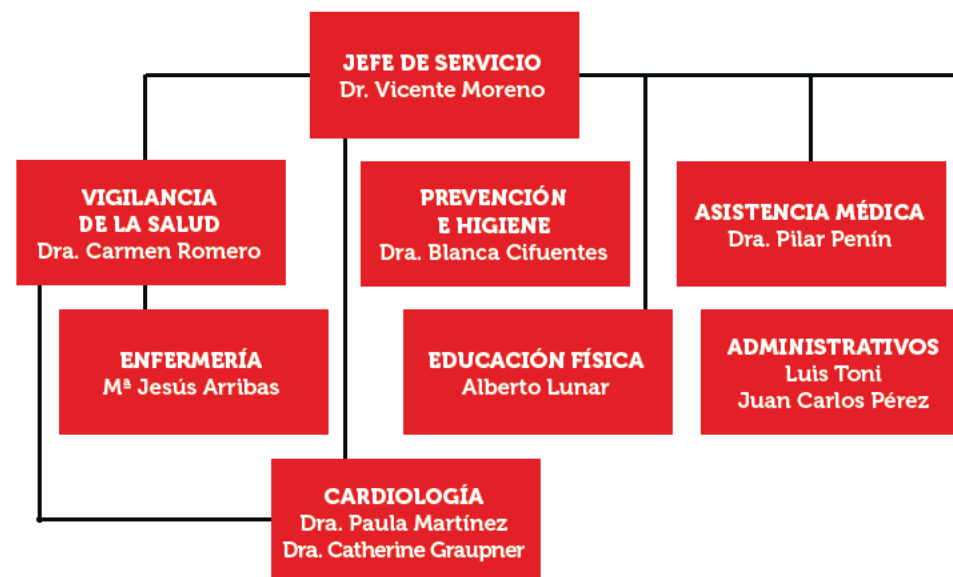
JEFE DE SERVICIO
Dr. Vicente Moreno

VIGILANCIA DE LA SALUD
Dra. Carmen Romero

PREVENCIÓN E HIGIENE
Dra. Blanca Cifuentes

ASISTENCIA MÉDICA
Dra. Pilar Penín

ENFERMERÍA
Mª Jesús Arribas

EDUCACIÓN FÍSICA
Alberto Lunar

ADMINISTRATIVOS
Luis Toni
Juan Carlos Pérez

CARDIOLOGÍA
Dra. Paula Martínez
Dra. Catherine Graupner